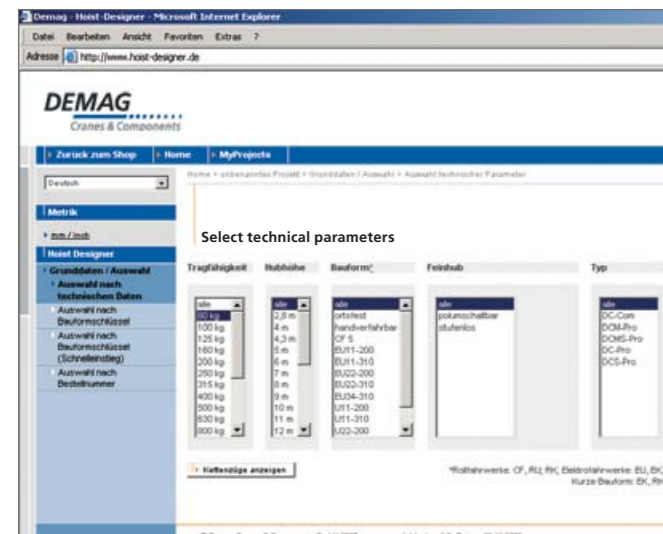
Demag - Hoist-Designer - Microsoft Internet Explorer

Datei Bearbeiten Ansicht Favoriten Extras ?

Adresse http://www.hoist-designer.de

DEMAG
Cranes & Components

Zurück zum Shop | Home | MyProjects

Home > unbenanntes Projekt > Grunddaten / Auswahl > Auswahl technischer Parameter

Deutsch

Metrik

mm / inch

Hoist Designer

Grunddaten / Auswahl

Auswahl nach technischen Daten

Auswahl nach Bauformschlüssel

Auswahl nach Bauformschlüssel (Schnelleinstieg)

Auswahl nach Bestellnummer

Select technical parameters

Tragfähigkeit | Hubhöhe | Bauform* | Feinhub | Typ

alle
80 kg
100 kg
125 kg
160 kg
200 kg
250 kg
315 kg
400 kg
500 kg
630 kg
800 kg

alle
2,8 m
4 m
4,3 m
5 m
6 m
7 m
8 m
9 m
10 m
11 m
12 m

alle
ortsfest
handverfahrbar
CF 5
EU11-200
EU11-310
EU22-200
EU22-310
EU34-310
U11-200
U11-310
U22-200

alle
polumschaltbar
stufenlos

alle
DC-Com
DCM-Pro
DCMS-Pro
DC-Pro
DCS-Pro

Kettenzüge anzeigen

*Rollfahrwerke: CF, RU, RK, Elektrofahrwerke: EU, EK
Kurze Bauform: EK, RK